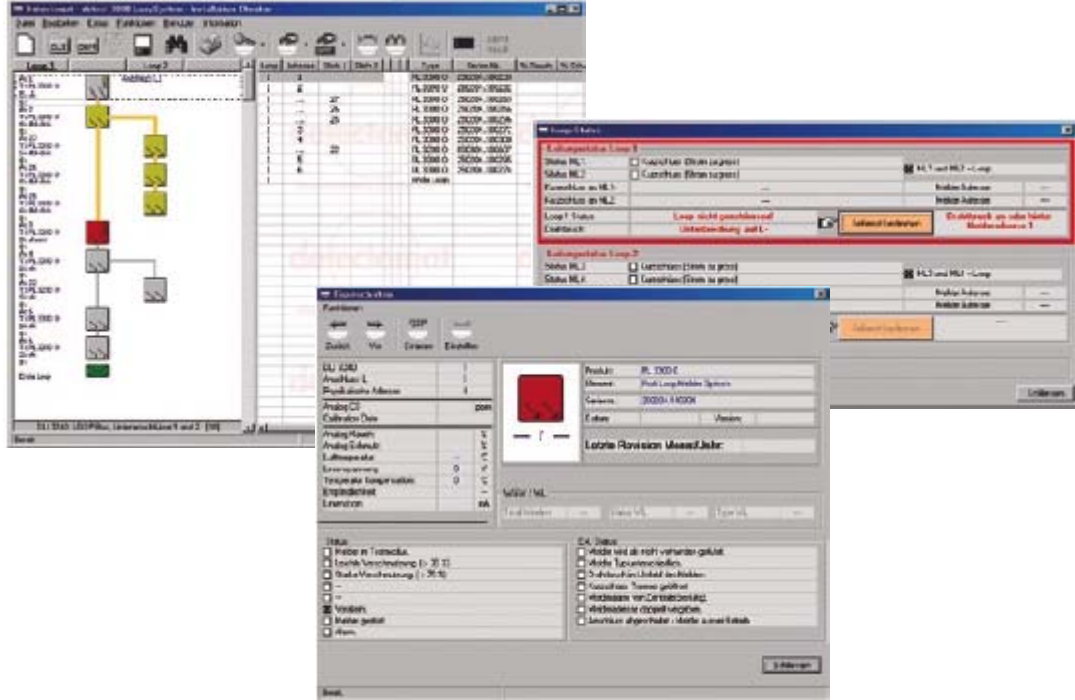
Datei Bearbeiten Loop Funktionen Benutzer Hilfe

Loop 1 Loop 2

Loop Adresse Typ Serien-Nr.

Ende Loop

Loop Status

Kabelgestatus Loop 1

Status ML1 Kurzschluss (Strom zu gross)
Status ML2 Kurzschluss (Strom zu gross)

ML1 und ML2 = Loop

Kurzschluss an ML1 — Melder Adresse —
Kurzschluss an ML2 — Melder Adresse —

Loop1 Status Loop nicht geschlossen!
Drahtbruch Unterbrechung auf L-

Zeitwert bearbeiten

Drahtbruch an oder hinter Melderadresse 1

Kabelgestatus Loop 2

Status ML1 Kurzschluss (Strom zu gross)
Status ML2 Kurzschluss (Strom zu gross)

ML1 und ML2 = Loop

Melder Adresse —
Melder Adresse —

Zeitwert bearbeiten

Schliessen

Funktionen

Zurück Vor Drucken Einstellen

Produkt: FL 3300 E
Serien-Nr.:
Datum: Version:

Letzte Revision Wiederholter:

Status

Verschmutzt

Schliessen

Bereit